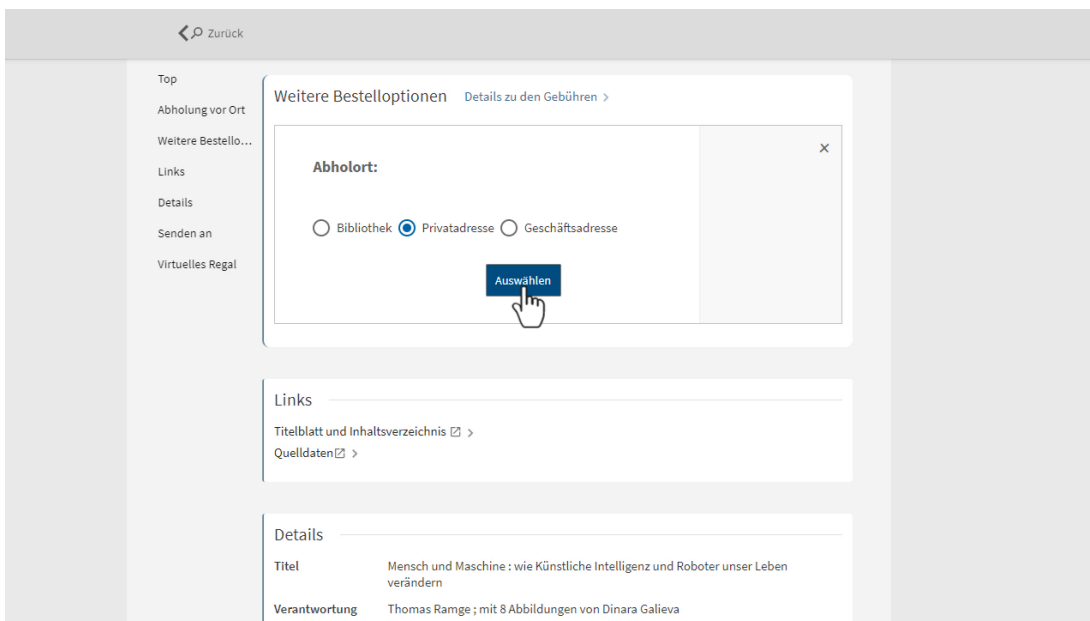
Zurück

Top
Abholung vor Ort
Weitere Bestello...
Links
Details
Senden an
Virtuelles Regal

Weitere Bestelloptionen Details zu den Gebühren >

×

Abholort:

Bibliothek Privatadresse Geschäftsadresse

Auswählen

Links

Titelblatt und Inhaltsverzeichnis >
Quelldaten >

Details

| Titel | Mensch und Maschine : wie Künstliche Intelligenz und Roboter unser Leben verändern |
|---|---|
| Verantwortung | Thomas Ramge ; mit 8 Abbildungen von Dinara Galieva |